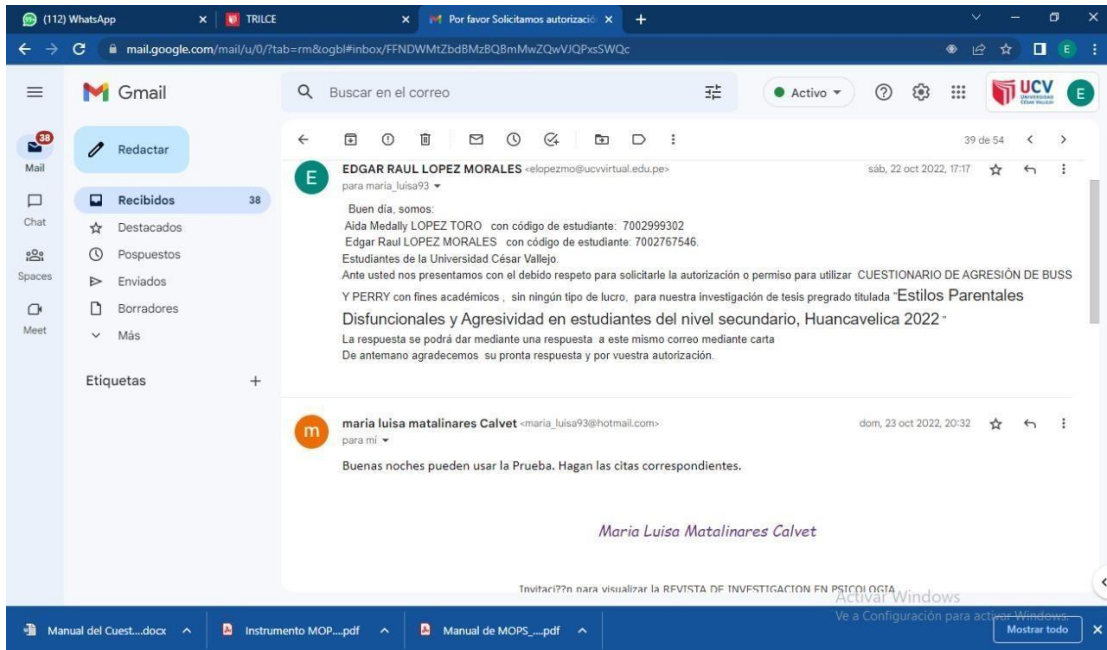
(112) WhatsApp
TRILCE
Por favor Solicitamos autorizació
mail.google.com/mail/u/0/?tab=rm&ogbl#inbox/FFNDWMtZbdBMzBQBmMwZQwVJQPxsSWQc

Gmail
Buscar en el correo
Activo
UCV
E

38
Mail
Chat
Spaces
Meet

Redactar
Recibidos 38
Destacados
Pospuestos
Enviados
Borradores
Más

Etiquetas +

39 de 54

EDGAR RAUL LOPEZ MORALES <elopezmo@ucvvirtual.edu.pe>
para maria_luisa93
sáb, 22 oct 2022, 17:17

Buen día, somos:
Aida Medally LOPEZ TORO con código de estudiante: 7002999302
Edgar Raul LOPEZ MORALES con código de estudiante: 7002767546.
Estudiantes de la Universidad César Vallejo.
Ante usted nos presentamos con el debido respeto para solicitarle la autorización o permiso para utilizar CUESTIONARIO DE AGRESIÓN DE BUSS Y PERRY con fines académicos , sin ningún tipo de lucro, para nuestra investigación de tesis pregrado titulada "Estilos Parentales Disfuncionales y Agresividad en estudiantes del nivel secundario, Huancavelica 2022"
La respuesta se podrá dar mediante una respuesta a este mismo correo mediante carta
De antemano agradecemos su pronta respuesta y por vuestra autorización.

maria luisa matalinares Calvet <maria_luisa93@hotmail.com>
para mí
dom, 23 oct 2022, 20:32

Buenas noches pueden usar la Prueba. Hagan las citas correspondientes.

Maria Luisa Matalinares Calvet

Invitaci??n para visualizar la REVISTA DE INVESTIGACION EN PSICOLOGIA

Activar Windows
Ve a Configuración para activar Windows.

Manual del Cuest....docx
Instrumento MOP....pdf
Manual de MOPS_....pdf
Mostrar todo